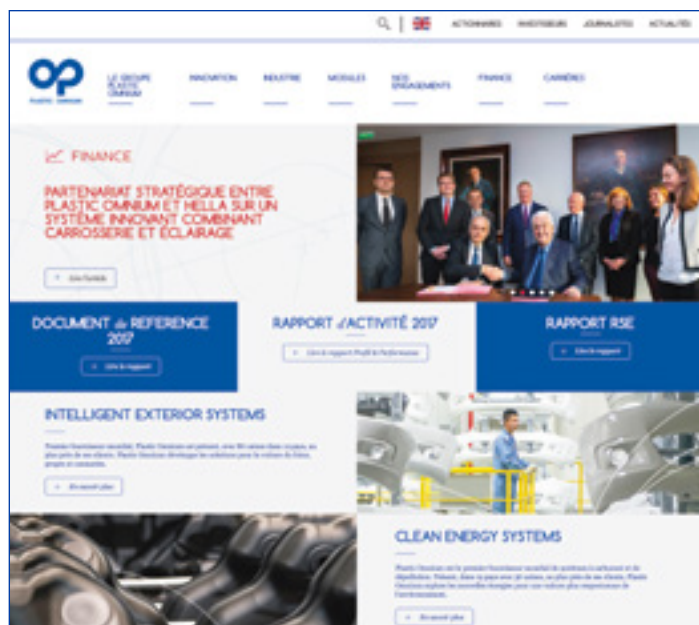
ACTIONNAIRES INVESTISSEURS JOURNALISTES ACTUALITÉS

PLASTIC OMNIUM

LE GROUPE PLASTIC OMNIUM INNOVATION INDUSTRIE MOBILITÉS NOS ENGAGEMENTS FINANCE CARRIÈRES

FINANCE

PARTENARIAT STRATÉGIQUE ENTRE PLASTIC OMNIUM ET HELLA SUR UN SYSTÈME INNOVANT COMBINANT CARROSSERIE ET ÉCLAIRAGE

Lire l'article

DOCUMENT de REFERENCE 2017

Lire le rapport

RAPPORT d'ACTIVITÉ 2017

Lire le rapport Profil & Performance

RAPPORT RSE

Lire le rapport

INTELLIGENT EXTERIOR SYSTEMS

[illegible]

En savoir plus

CLEAN ENERGY SYSTEMS

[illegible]

En savoir plus